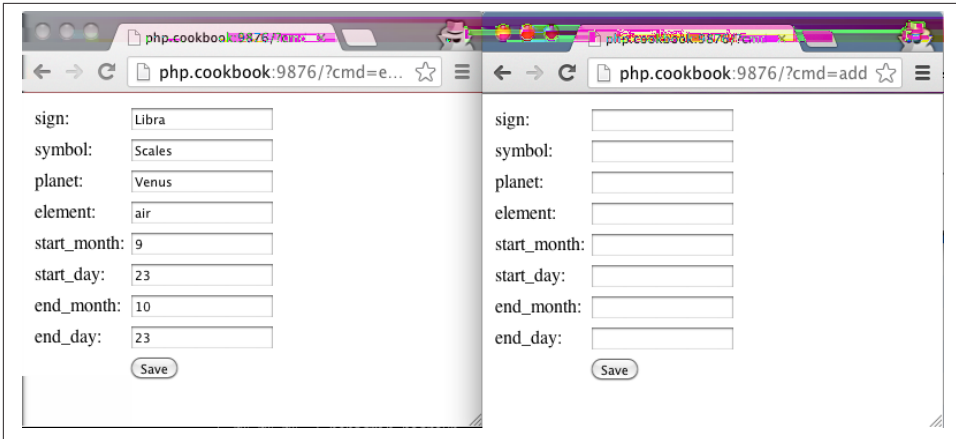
php.cookbook:9876/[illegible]

php.cookbook:9876/?cmd=e...

sign: Libra
symbol: Scales
planet: Venus
element: air
start_month: 9
start_day: 23
end_month: 10
end_day: 23
Save

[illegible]

php.cookbook:9876/?cmd=add

sign:
symbol:
planet:
element:
start_month:
start_day:
end_month:
end_day:
Save